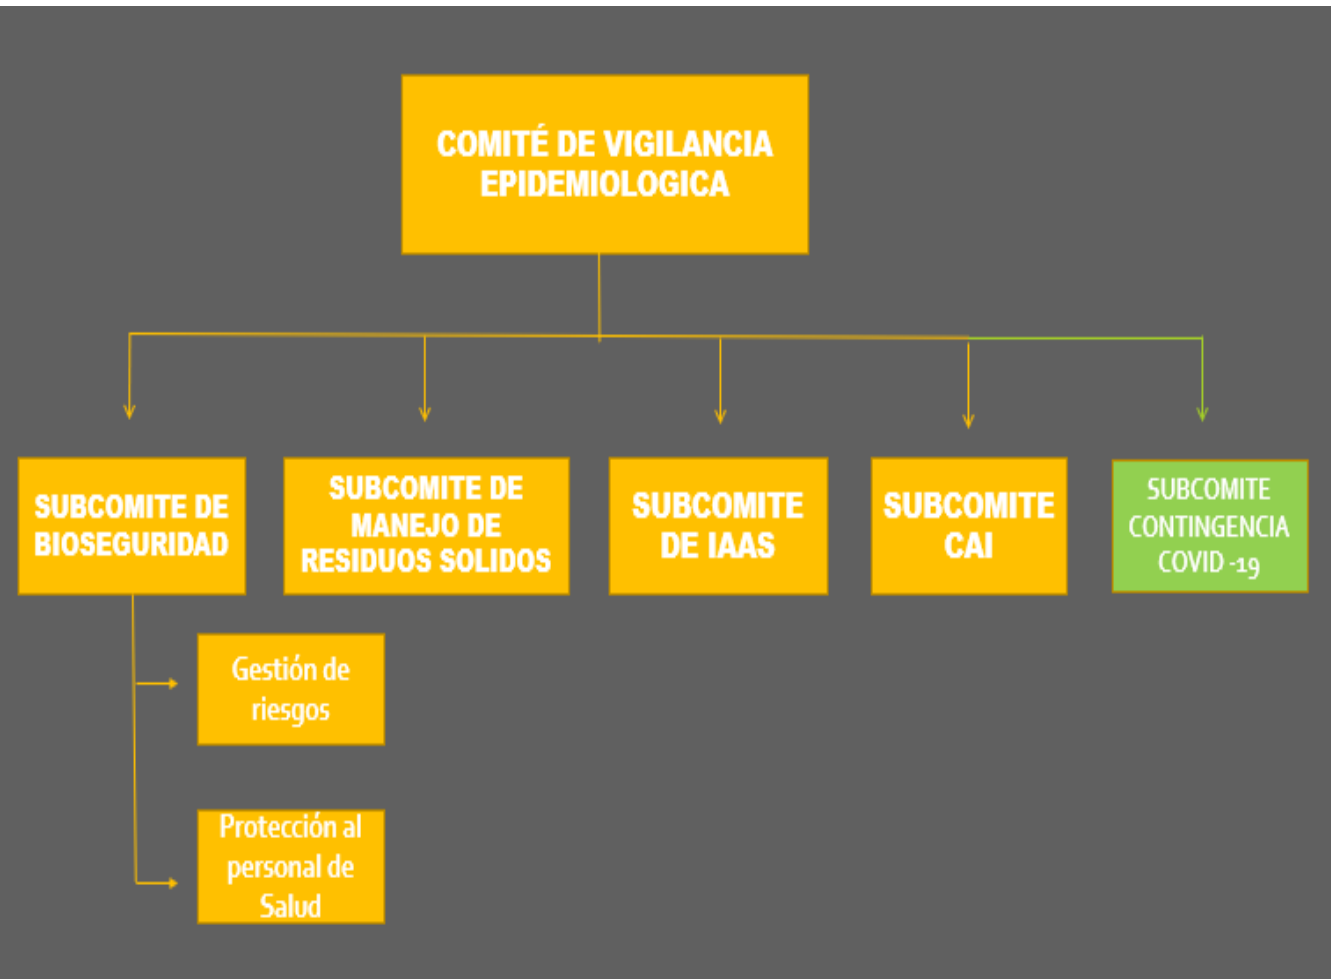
COMITÉ DE VIGILANCIA EPIDEMIOLOGICA

SUBCOMITE DE BIOSEGURIDAD

SUBCOMITE DE MANEJO DE RESIDUOS SOLIDOS

SUBCOMITE DE IAAS

SUBCOMITE CAI

SUBCOMITE CONTINGENCIA COVID -19

Gestión de riesgos

Protección al personal de Salud